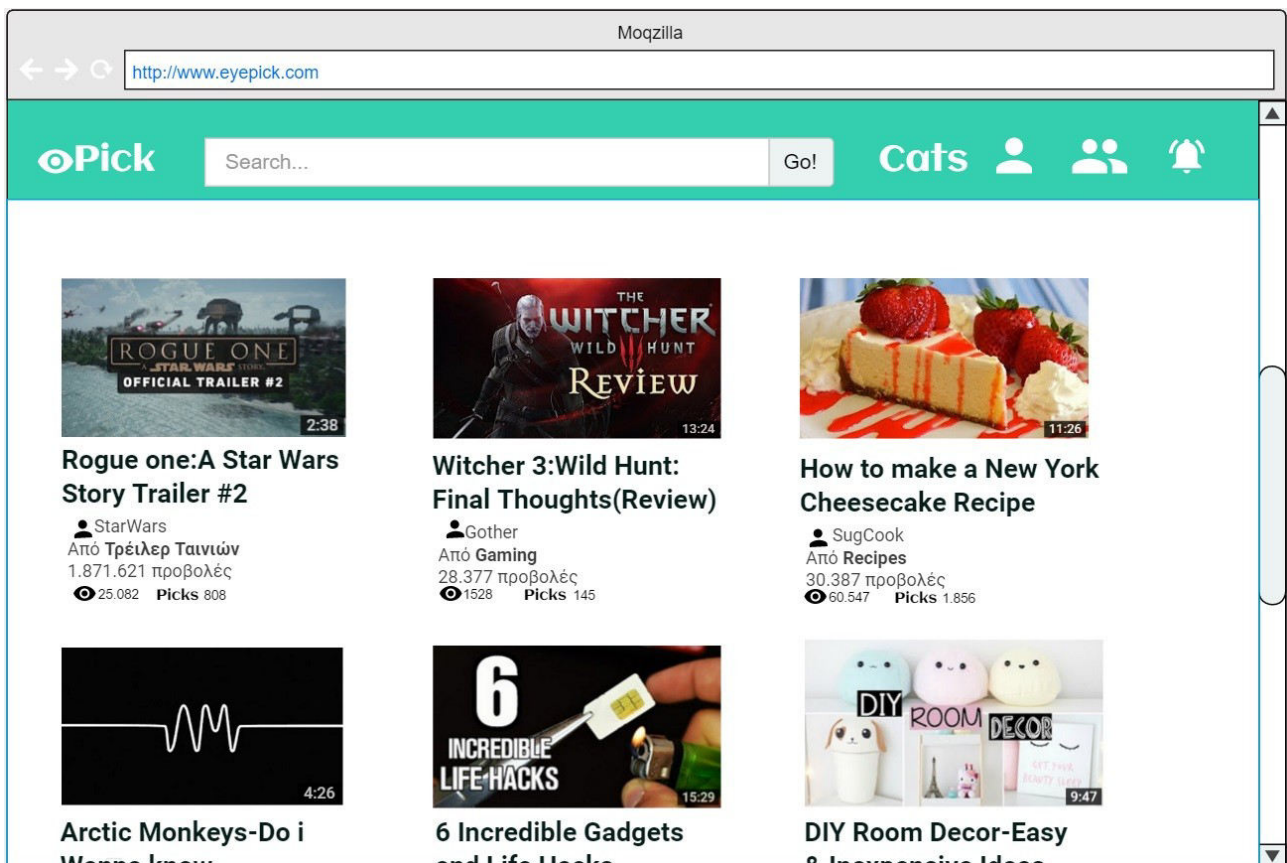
Moqzilla

http://www.eyepick.com

Pick

Search...

Go!

Cats

ROGUE ONE
A STAR WARS STORY
OFFICIAL TRAILER #2
2:38

Rogue one:A Star Wars Story Trailer #2

StarWars
Από Τρέιλερ Ταινιών
1.871.621 προβολές
25.082 Picks 808

THE WITCHER WILD HUNT
REVIEW
13:24

Witcher 3:Wild Hunt: Final Thoughts(Review)

Gother
Από Gaming
28.377 προβολές
1528 Picks 145

11:26

How to make a New York Cheesecake Recipe

SugCook
Από Recipes
30.387 προβολές
60.547 Picks 1.856

4:26

Arctic Monkeys-Do i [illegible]

6
INCREDIBLE
LIFE HACKS
15:29

6 Incredible Gadgets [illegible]

DIY ROOM DECOR
9:47

DIY Room Decor-Easy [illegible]